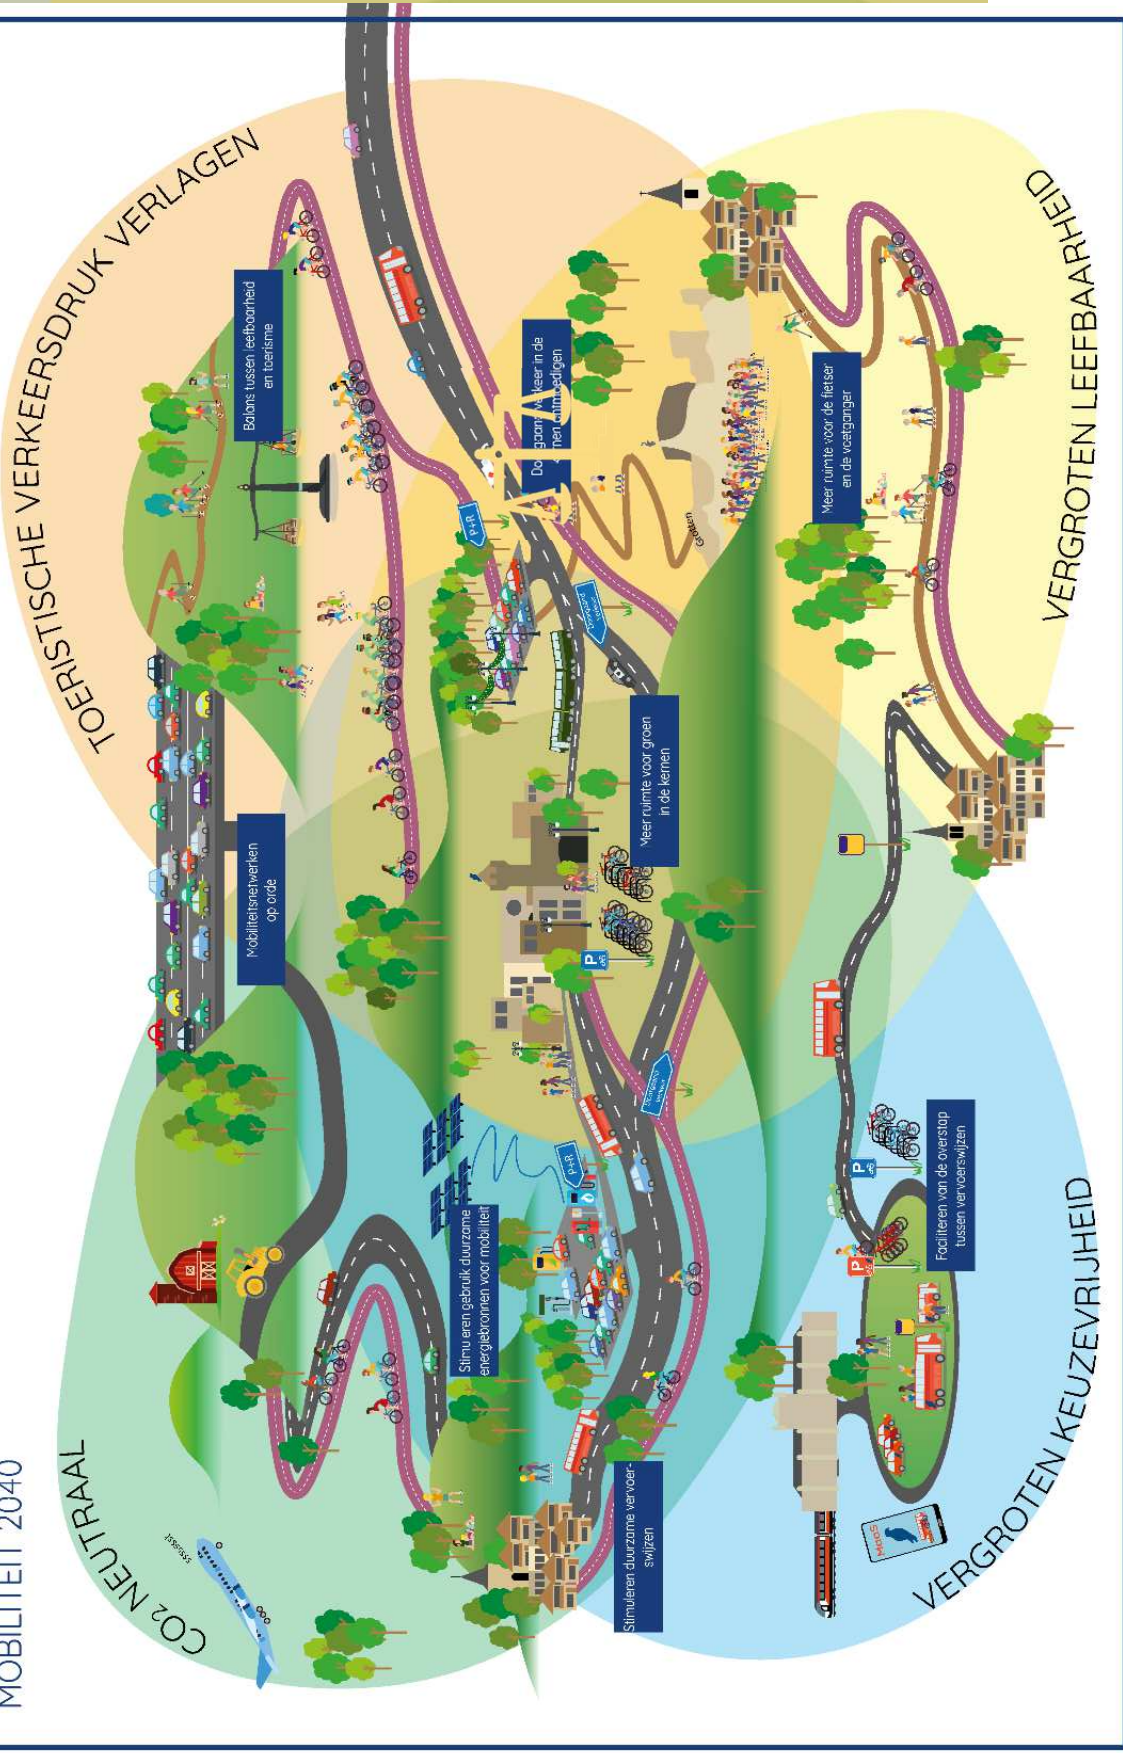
MOBILITEIT 2040

CO2 NEUTRAAL

TOERISTISCHE VERKEERSDRUK VERLAGEN

VERGROTEN LEEFBAARHEID

VERGROTEN KEUZEVRIJHEID

Balans tussen leefbaarheid en toerisme

Doorgaand verkeer in de kernen ontmoedigen

Meer ruimte voor de fietser en de voetganger

Mobiliteitsnetwerken op orde

Meer ruimte voor groen in de kernen

Stimuleren gebruik duurzame energiebronnen voor mobiliteit

Faciliteren van de overstap tussen vervoerswijzen

Stimuleren duurzame vervoerswijzen

P+R

P+R

Grotten

MaaS